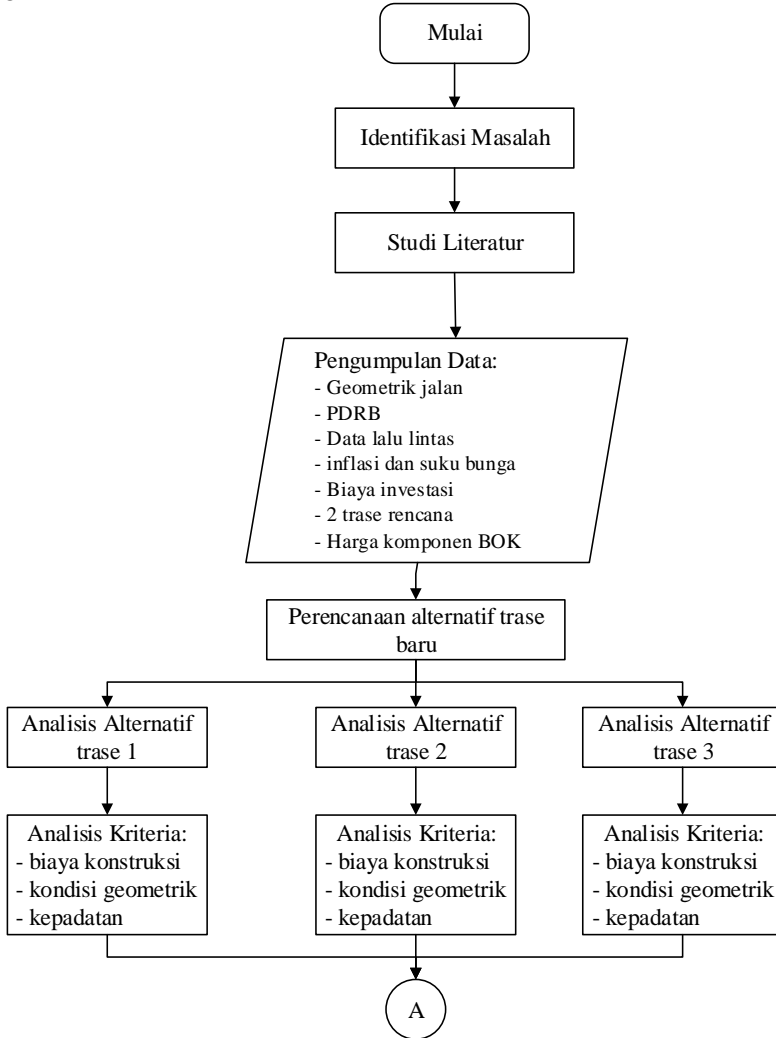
Mulai

Identifikasi Masalah

Studi Literatur

Pengumpulan Data:
- Geometrik jalan
- PDRB
- Data lalu lintas
- inflasi dan suku bunga
- Biaya investasi
- 2 trase rencana
- Harga komponen BOK

Perencanaan alternatif trase baru

Analisis Alternatif trase 1

Analisis Alternatif trase 2

Analisis Alternatif trase 3

Analisis Kriteria:
- biaya konstruksi
- kondisi geometrik
- kepadatan

Analisis Kriteria:
- biaya konstruksi
- kondisi geometrik
- kepadatan

Analisis Kriteria:
- biaya konstruksi
- kondisi geometrik
- kepadatan

A